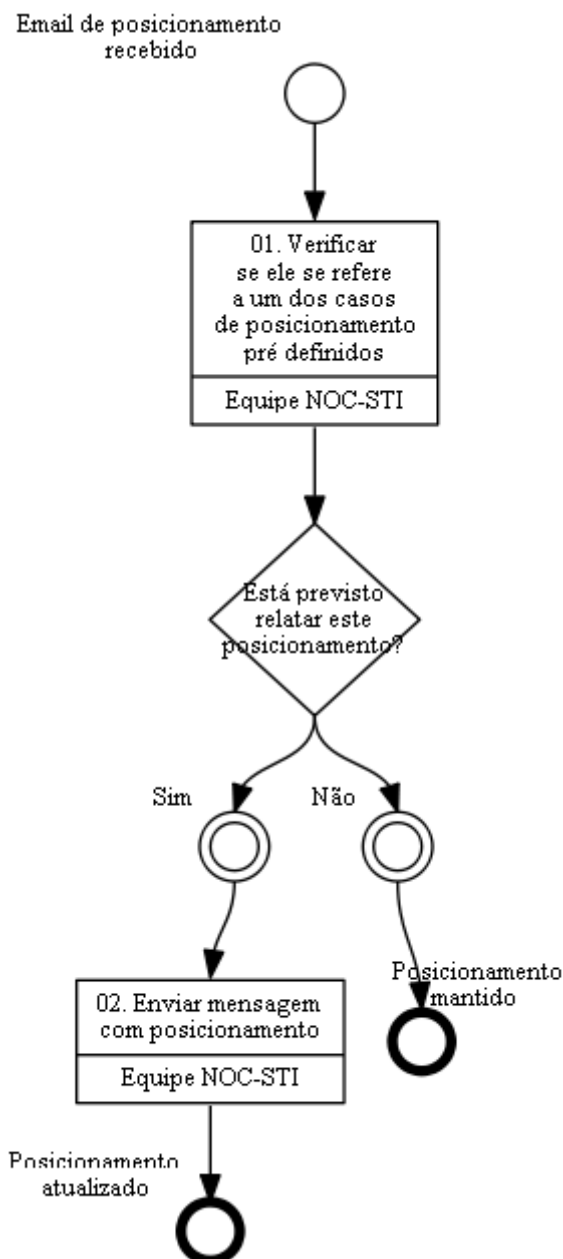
Email de posicionamento recebido

01. Verificar se ele se refere a um dos casos de posicionamento pré definidos

Equipe NOC-STI

Está previsto relatar este posicionamento?

Sim

Não

02. Enviar mensagem com posicionamento

Equipe NOC-STI

Posicionamento mantido

Posicionamento atualizado